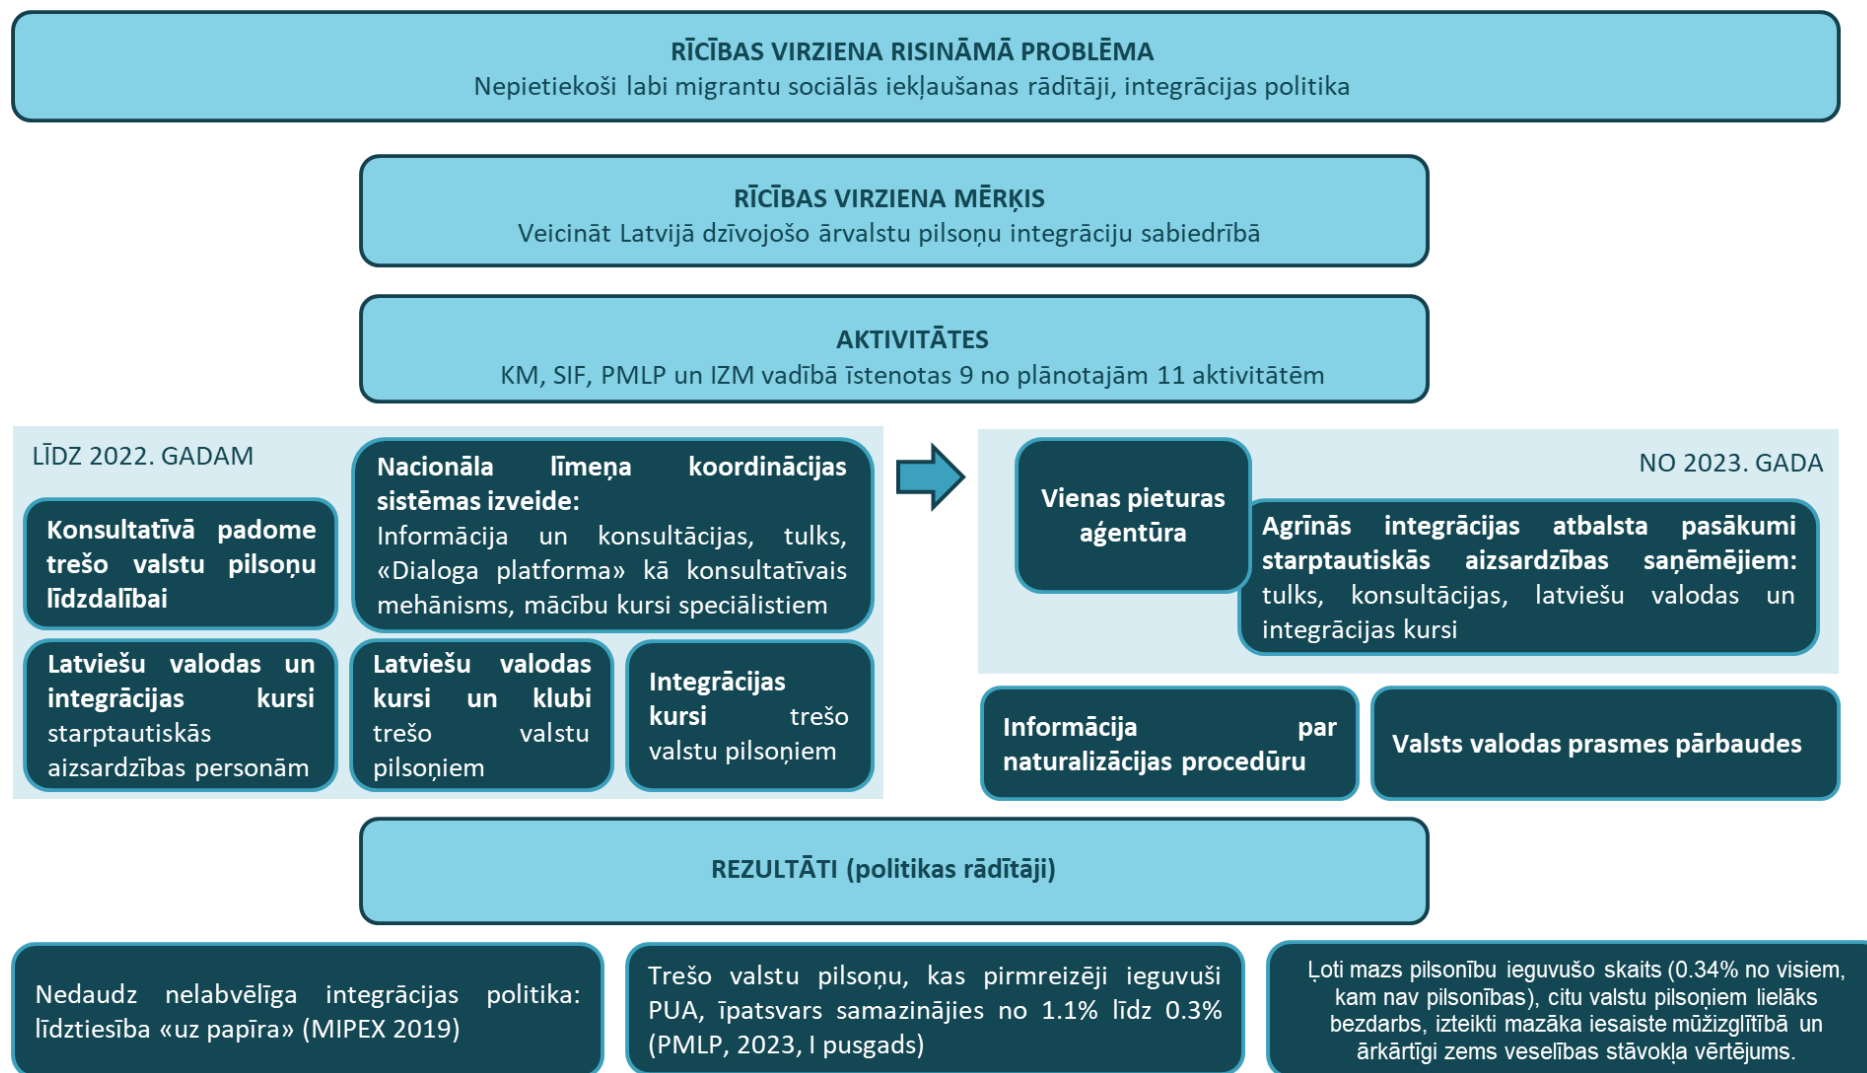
RĪCĪBAS VIRZIENA RISINĀMĀ PROBLĒMA
Nepietiekoši labi migrantu sociālās iekļaušanas rādītāji, integrācijas politika

RĪCĪBAS VIRZIENA MĒRĶIS
Veicināt Latvijā dzīvojošo ārvalstu pilsoņu integrāciju sabiedrībā

AKTIVITĀTES
KM, SIF, PMLP un IZM vadībā īstenotas 9 no plānotajām 11 aktivitātēm

LĪDZ 2022. GADAM

Konsultatīvā padome trešo valstu pilsoņu līdzdalībai

Nacionāla līmeņa koordinācijas sistēmas izveide: Informācija un konsultācijas, tulks, «Dialoga platforma» kā konsultatīvais mehānisms, mācību kursi speciālistiem

Latviešu valodas un integrācijas kursi starptautiskās aizsardzības personām

Latviešu valodas kursi un klubi trešo valstu pilsoņiem

Integrācijas kursi trešo valstu pilsoņiem

NO 2023. GADA

Vienas pieturas aģentūra

Agrīnās integrācijas atbalsta pasākumi starptautiskās aizsardzības saņēmējiem: tulks, konsultācijas, latviešu valodas un integrācijas kursi

Informācija par naturalizācijas procedūru

Valsts valodas prasmes pārbaudes

REZULTĀTI (politikas rādītāji)

Nedaudz nelabvēlīga integrācijas politika: līdztiesība «uz papīra» (MIPEX 2019)

Trešo valstu pilsoņu, kas pirmreizēji ieguvuši PUA, īpatsvars samazinājies no 1.1% līdz 0.3% (PMLP, 2023, I pusgads)

Ļoti mazs pilsonību ieguvušo skaits (0.34% no visiem, kam nav pilsonības), citu valstu pilsoņiem lielāks bezdarbs, izteikti mazāka iesaiste mūžizglītībā un ārkārtīgi zems veselības stāvokļa vērtējums.